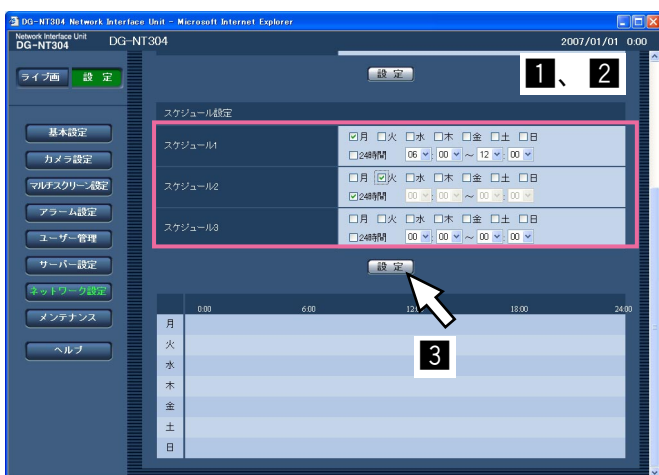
DG-NT304 Network Interface Unit - Microsoft Internet Explorer

Network Interface Unit
DG-NT304 DG-NT304 2007/01/01 0:00

ライブ画 設 定

設 定

1、2

スケジュール設定

基本設定
カメラ設定
マルチスクリーン設定
アラーム設定
ユーザー管理
サーバー設定
ネットワーク設定
メンテナンス
ヘルプ

| スケジュール1 | ☑月 □火 □水 □木 □金 □土 □日<br>□24時間 06 : 00 ～ 12 : 00 |
|---|---|
| スケジュール2 | □月 ☑火 □水 □木 □金 □土 □日<br>☑24時間 00 : 00 ～ 00 : 00 |
| スケジュール3 | □月 □火 □水 □木 □金 □土 □日<br>□24時間 00 : 00 ～ 00 : 00 |

設 定

0:00 6:00 12:00 18:00 24:00
月
火
水
木
金
土
日

3